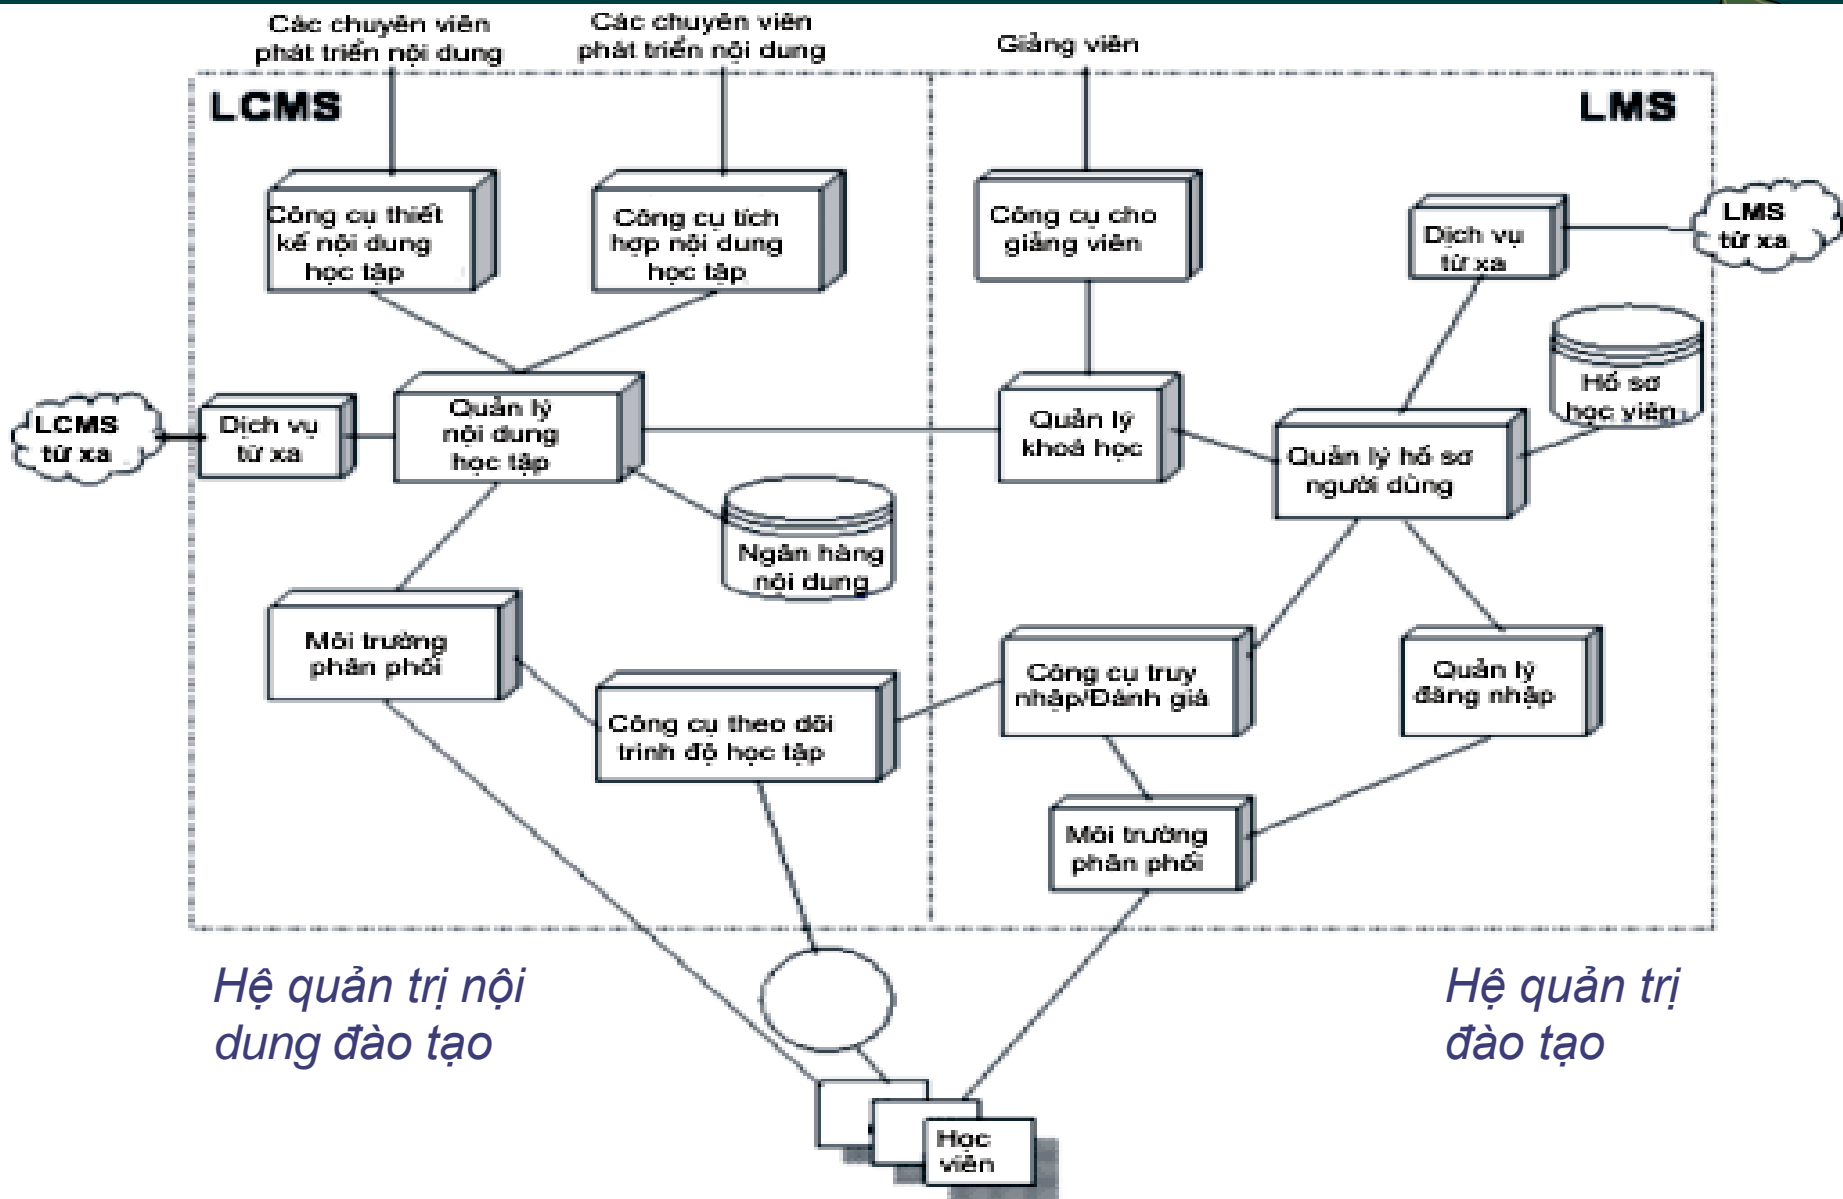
Các chuyên viên phát triển nội dung

Các chuyên viên phát triển nội dung

Giảng viên

LCMS

LMS

Công cụ thiết kế nội dung học tập

Công cụ tích hợp nội dung học tập

Công cụ cho giảng viên

Dịch vụ từ xa

LMS từ xa

Hồ sơ học viên

LCMS từ xa

Dịch vụ từ xa

Quản lý nội dung học tập

Quản lý khoá học

Quản lý hồ sơ người dùng

Ngân hàng nội dung

Môi trường phân phối

Công cụ truy nhập/Đánh giá

Quản lý đăng nhập

Công cụ theo dõi trình độ học tập

Môi trường phân phối

Hệ quản trị nội dung đào tạo

Hệ quản trị đào tạo

Học viên